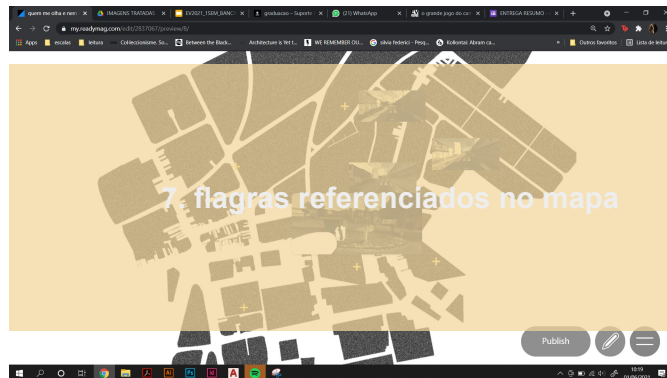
quem me olha e nem | IMAGENS TRATADAS | EV2021_1SEM_BANC | graduacao - Suporte | (21) WhatsApp | o grande jogo do co | ENTREGA RESUMO

my.readymag.com/edit/2837067/preview/8/

Apps | escalas | leitura | Coleccionismo. So... | Between the Black... | Architecture is Yet t... | WE REMEMBER OU... | silvia federici - Pesq... | Kollontai: Abram ca... | Outros favoritos | Lista de leitura

7. flagras referenciados no mapa

Publish

10:19